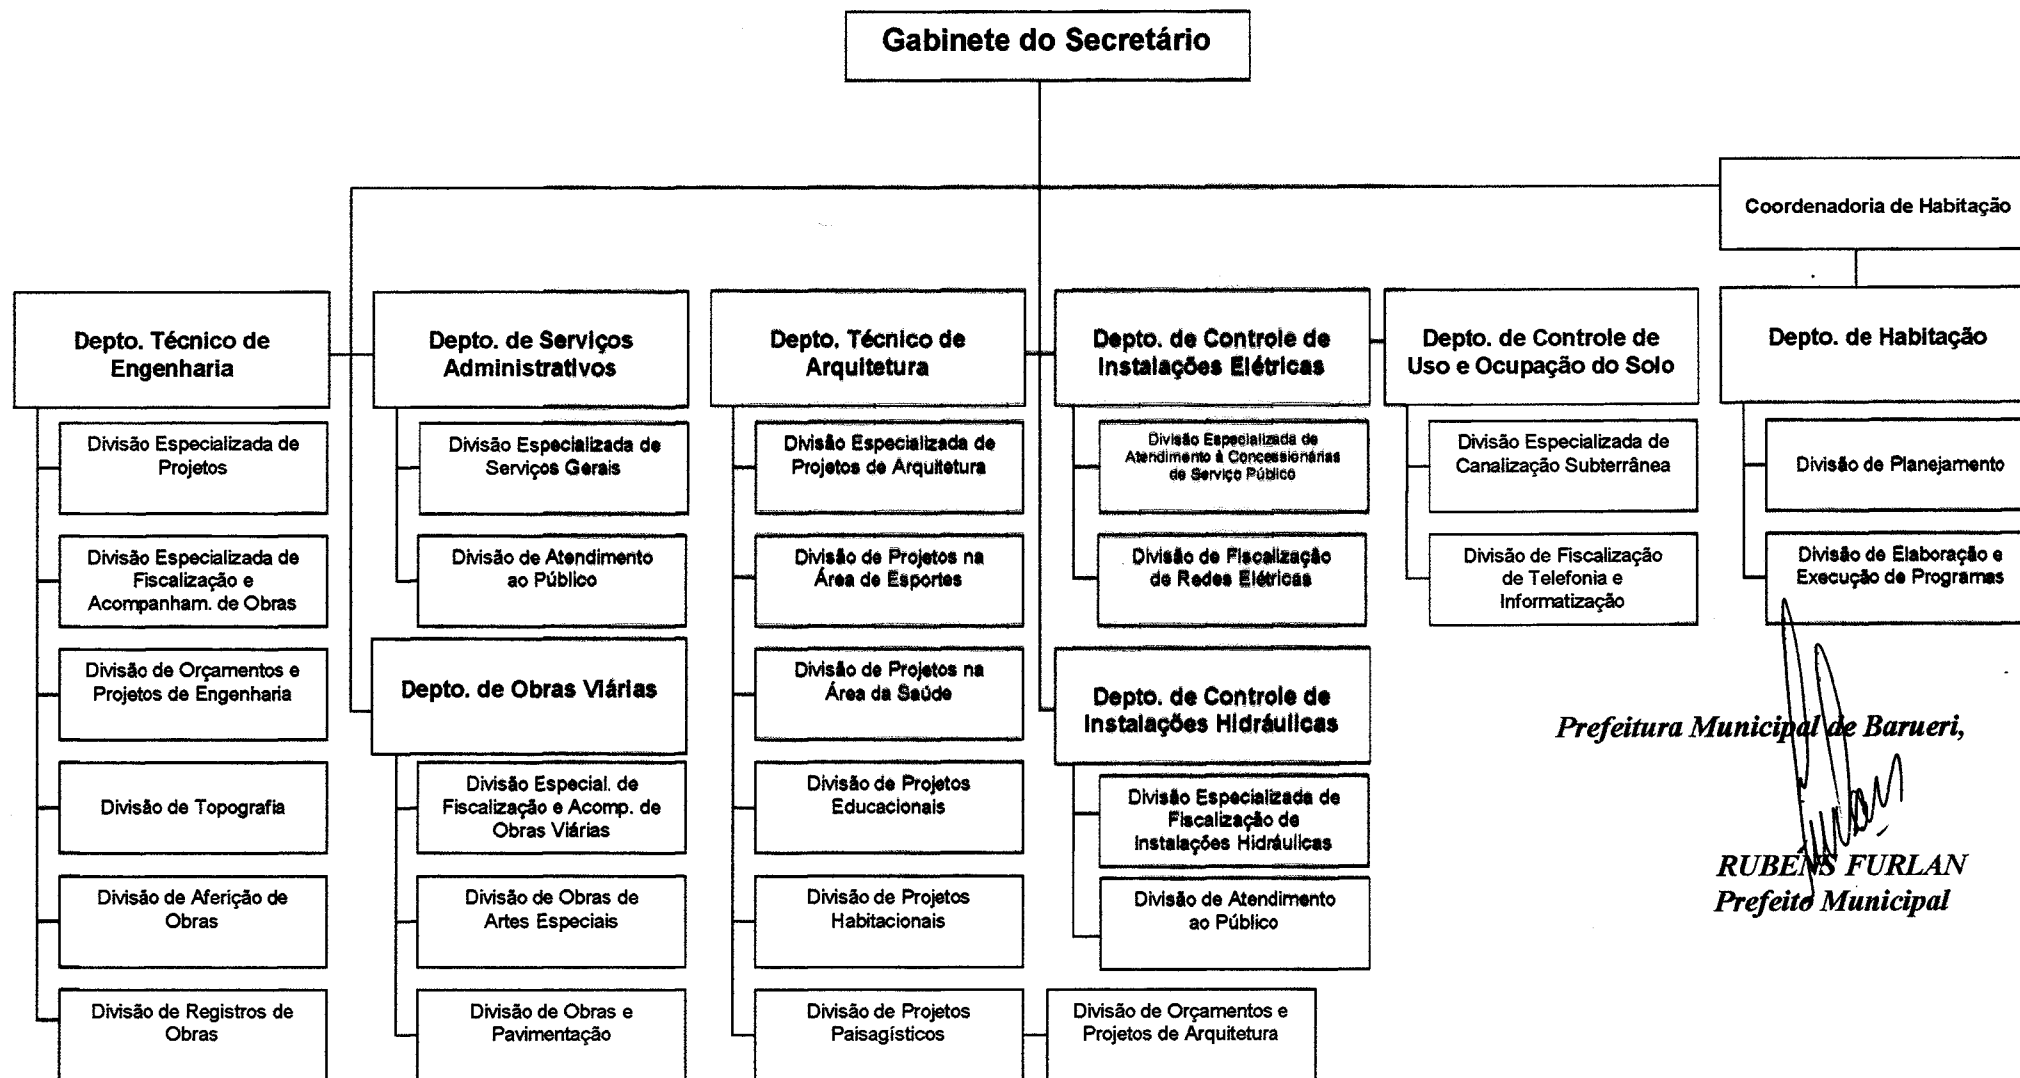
Gabinete do Secretário

Coordenadoria de Habitação

Depto. Técnico de Engenharia

Divisão Especializada de Projetos

Divisão Especializada de Fiscalização e Acompanham. de Obras

Divisão de Orçamentos e Projetos de Engenharia

Divisão de Topografia

Divisão de Aferição de Obras

Divisão de Registros de Obras

Depto. de Serviços Administrativos

Divisão Especializada de Serviços Gerais

Divisão de Atendimento ao Público

Depto. de Obras Viárias

Divisão Especial. de Fiscalização e Acomp. de Obras Viárias

Divisão de Obras de Artes Especiais

Divisão de Obras e Pavimentação

Depto. Técnico de Arquitetura

Divisão Especializada de Projetos de Arquitetura

Divisão de Projetos na Área de Esportes

Divisão de Projetos na Área da Saúde

Divisão de Projetos Educacionais

Divisão de Projetos Habitacionais

Divisão de Projetos Paisagísticos

Divisão de Orçamentos e Projetos de Arquitetura

Depto. de Controle de Instalações Elétricas

Divisão Especializada de Atendimento à Concessionárias de Serviço Público

Divisão de Fiscalização de Redes Elétricas

Depto. de Controle de Instalações Hidráulicas

Divisão Especializada de Fiscalização de Instalações Hidráulicas

Divisão de Atendimento ao Público

Depto. de Controle de Uso e Ocupação do Solo

Divisão Especializada de Canalização Subterrânea

Divisão de Fiscalização de Telefonia e Informatização

Depto. de Habitação

Divisão de Planejamento

Divisão de Elaboração e Execução de Programas

Prefeitura Municipal de Barueri,

RUBENS FURLAN
Prefeito Municipal